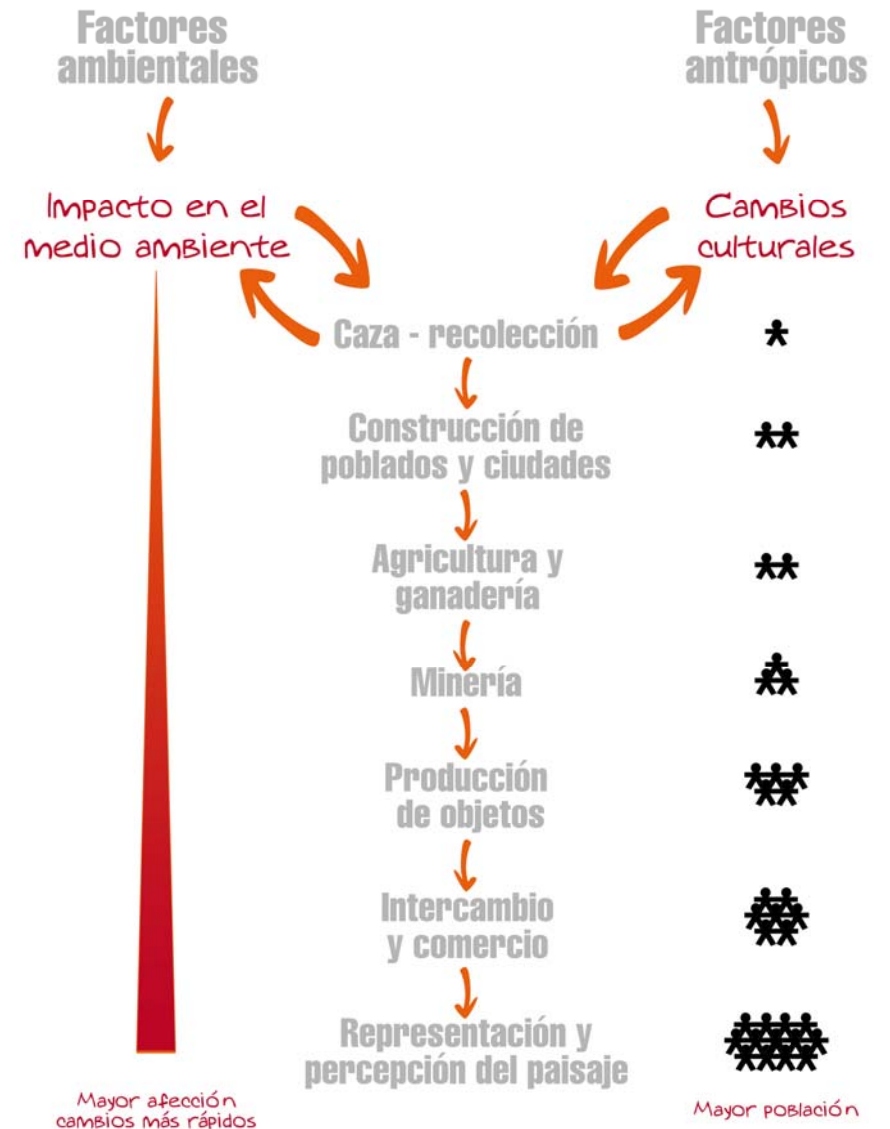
Factores ambientales

Factores antrópicos

Impacto en el medio ambiente

Cambios culturales

Caza - recolección

Construcción de poblados y ciudades

Agricultura y ganadería

Minería

Producción de objetos

Intercambio y comercio

Representación y percepción del paisaje

Mayor afección cambios más rápidos

Mayor población